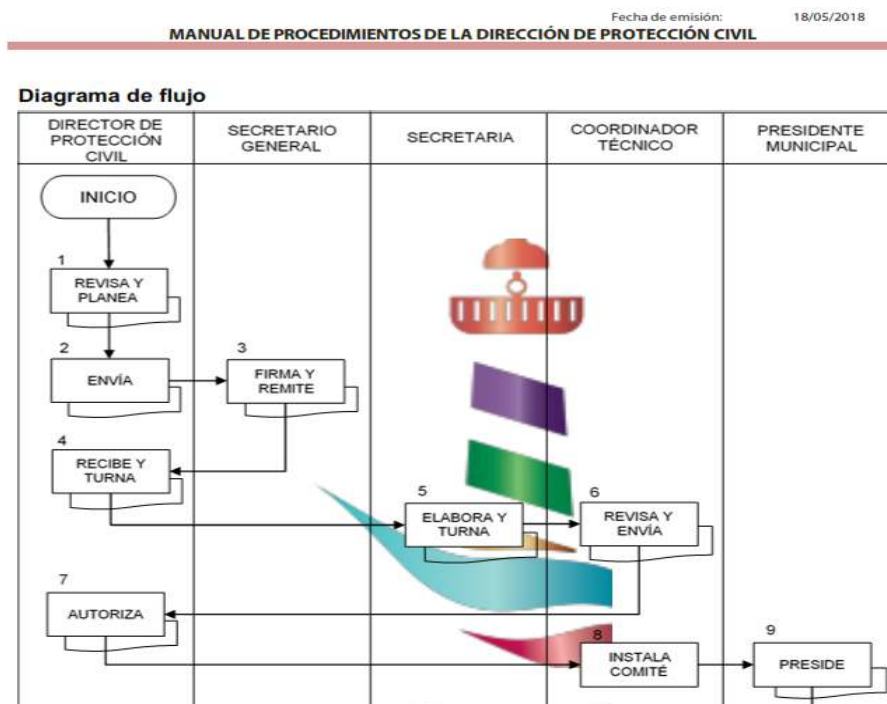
Fecha de emisión: 18/05/2018

MANUAL DE PROCEDIMIENTOS DE LA DIRECCIÓN DE PROTECCIÓN CIVIL

Diagrama de flujo

| DIRECTOR DE PROTECCIÓN CIVIL | SECRETARIO GENERAL | SECRETARIA | COORDINADOR TÉCNICO | PRESIDENTE MUNICIPAL |
|---|---|---|---|---|

INICIO

1 REVISA Y PLANEA

2 ENVÍA

3 FIRMA Y REMITE

4 RECIBE Y TURNA

5 ELABORA Y TURNA

6 REVISA Y ENVÍA

7 AUTORIZA

8 INSTALA COMITÉ

9 PRESIDE